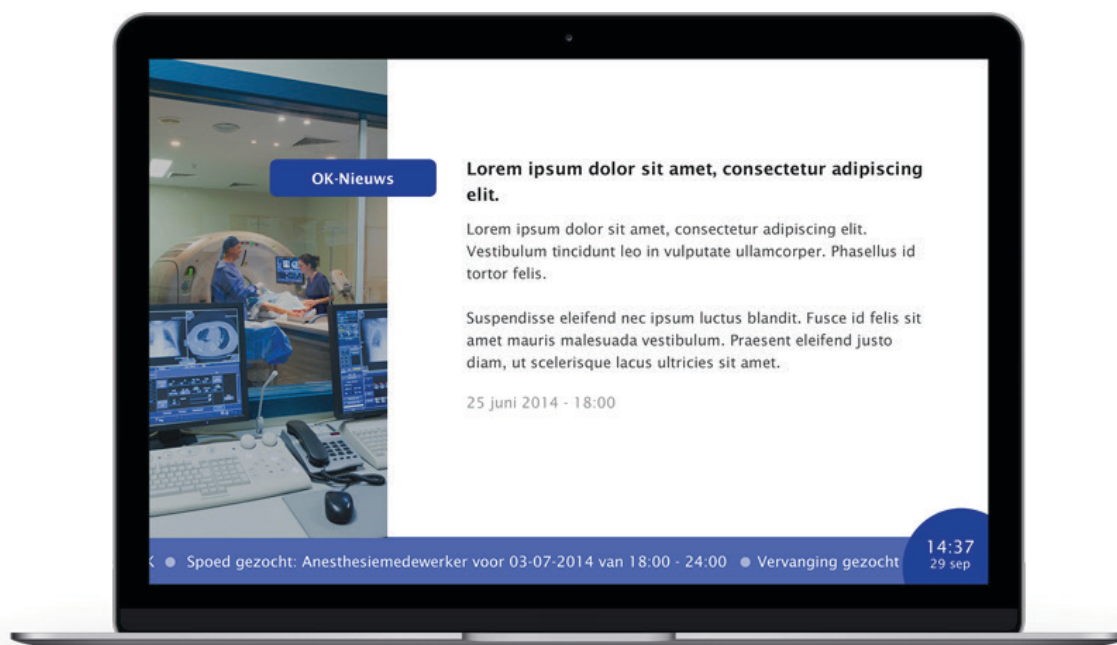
OK-Nieuws

Lorem ipsum dolor sit amet, consectetur adipiscing elit.

Lorem ipsum dolor sit amet, consectetur adipiscing elit. Vestibulum tincidunt leo in vulputate ullamcorper. Phasellus id tortor felis.

Suspendisse eleifend nec ipsum luctus blandit. Fusce id felis sit amet mauris malesuada vestibulum. Praesent eleifend justo diam, ut scelerisque lacus ultricies sit amet.

25 juni 2014 - 18:00

● Spoed gezocht: Anesthesiemedewerker voor 03-07-2014 van 18:00 - 24:00 ● Vervanging gezocht

14:37
29 sep